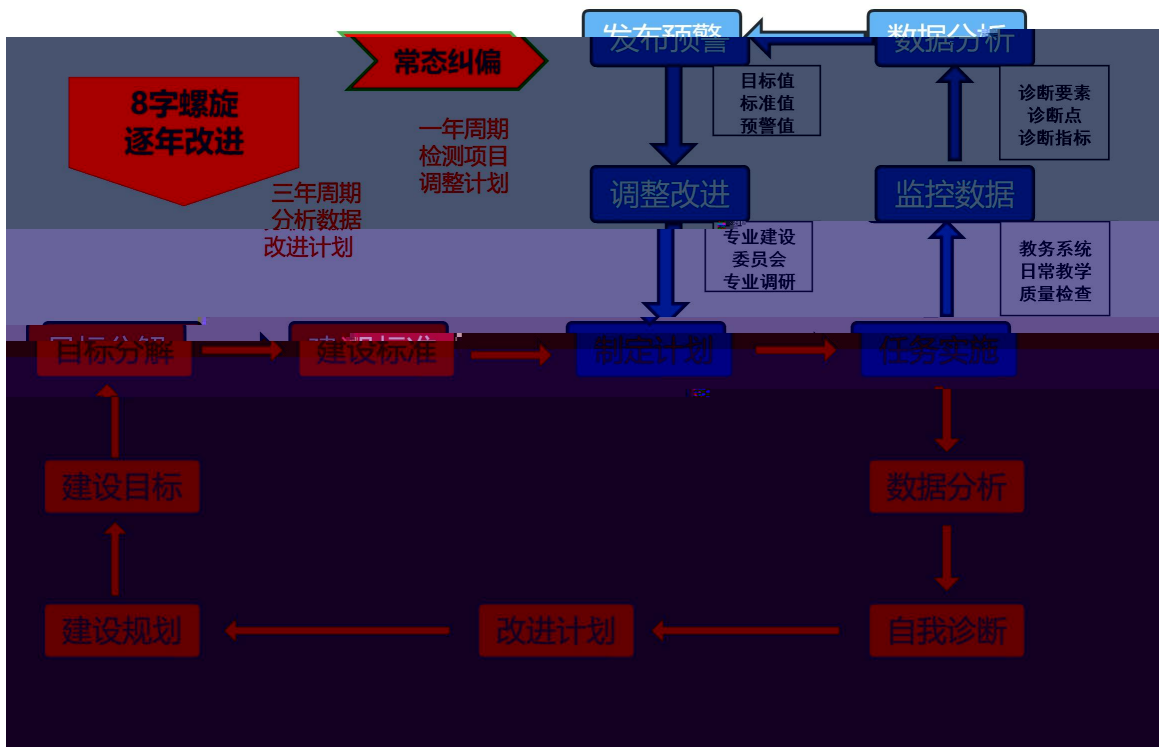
发布预警

数据分析

常态纠偏

8字螺旋
逐年改进

目标值
标准值
预警值

诊断要素
诊断点
诊断指标

一年周期
检测项目
调整计划

三年周期
分析数据
改进计划

调整改进

监控数据

专业建设
委员会
专业调研

教务系统
日常教学
质量检查

目标分解

建设标准

制定计划

任务实施

建设目标

数据分析

建设规划

改进计划

自我诊断